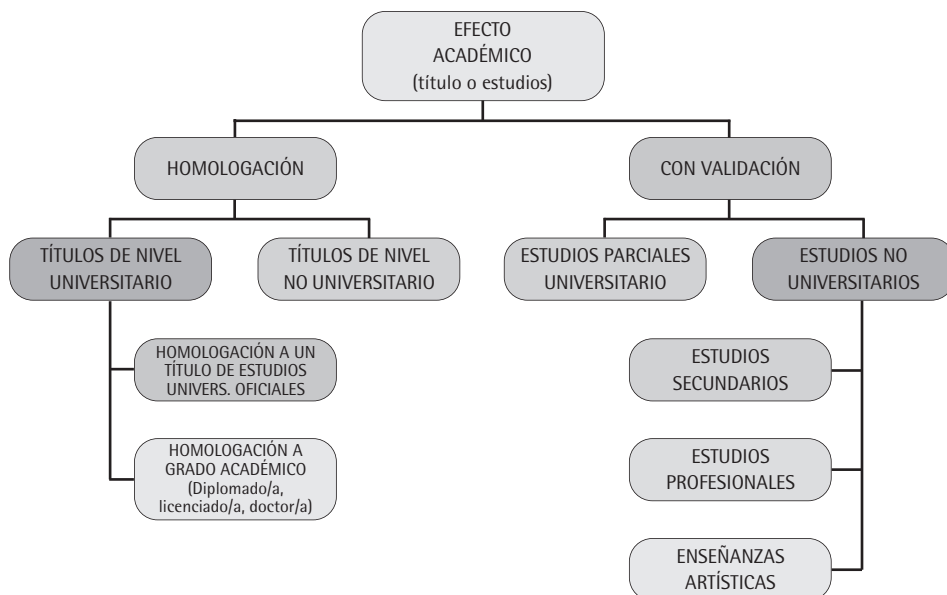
EFECTO ACADÉMICO (título o estudios)

HOMOLOGACIÓN

CON VALIDACIÓN

TÍTULOS DE NIVEL UNIVERSITARIO

TÍTULOS DE NIVEL NO UNIVERSITARIO

ESTUDIOS PARCIALES UNIVERSITARIO

ESTUDIOS NO UNIVERSITARIOS

HOMOLOGACIÓN A UN TÍTULO DE ESTUDIOS UNIVERS. OFICIALES

HOMOLOGACIÓN A GRADO ACADÉMICO (Diplomado/a, licenciado/a, doctor/a)

ESTUDIOS SECUNDARIOS

ESTUDIOS PROFESIONALES

ENSEÑANZAS ARTÍSTICAS